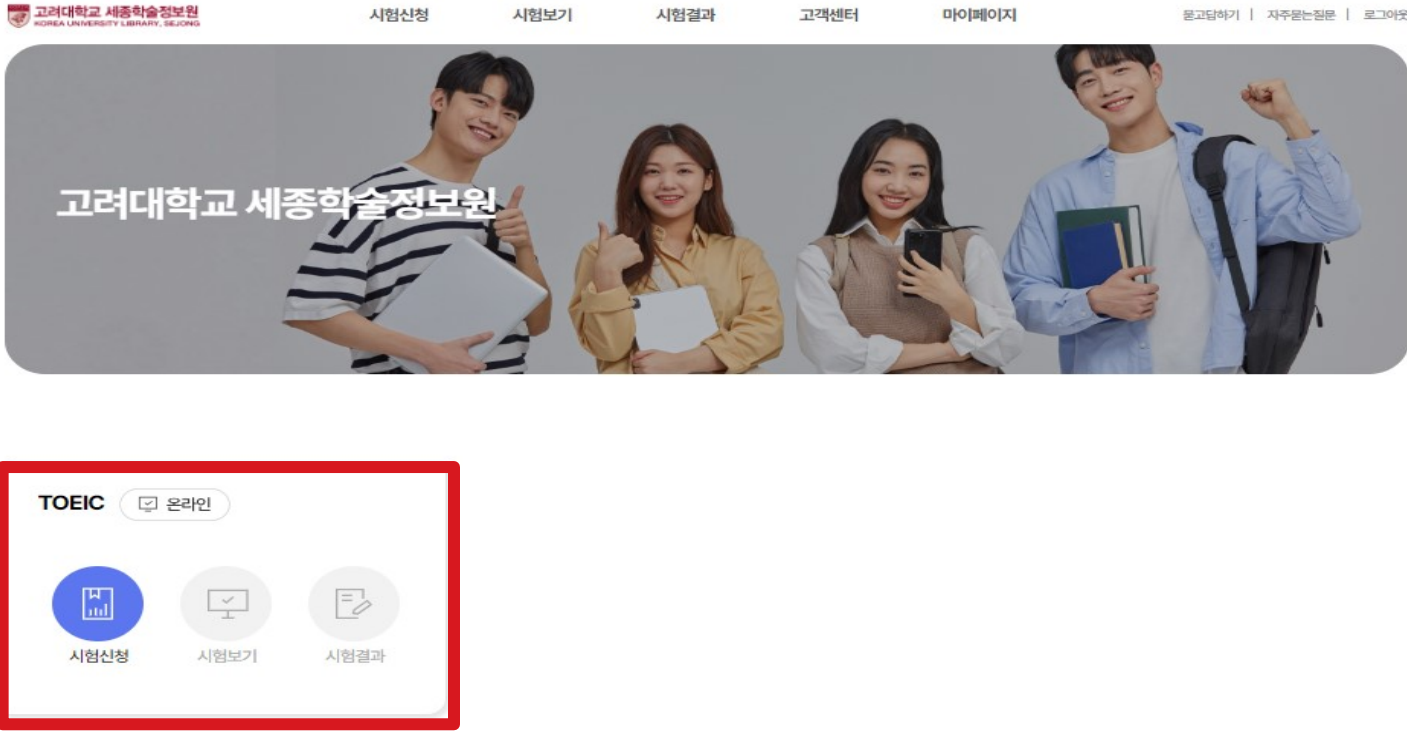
고려대학교 세종학술정보원
KOREA UNIVERSITY LIBRARY, SEJONG

시험신청 시험보기 시험결과 고객센터 마이페이지

묻고답하기 | 자주묻는질문 | 로그아웃

고려대학교 세종학술정보원

TOEIC 온라인

시험신청 시험보기 시험결과